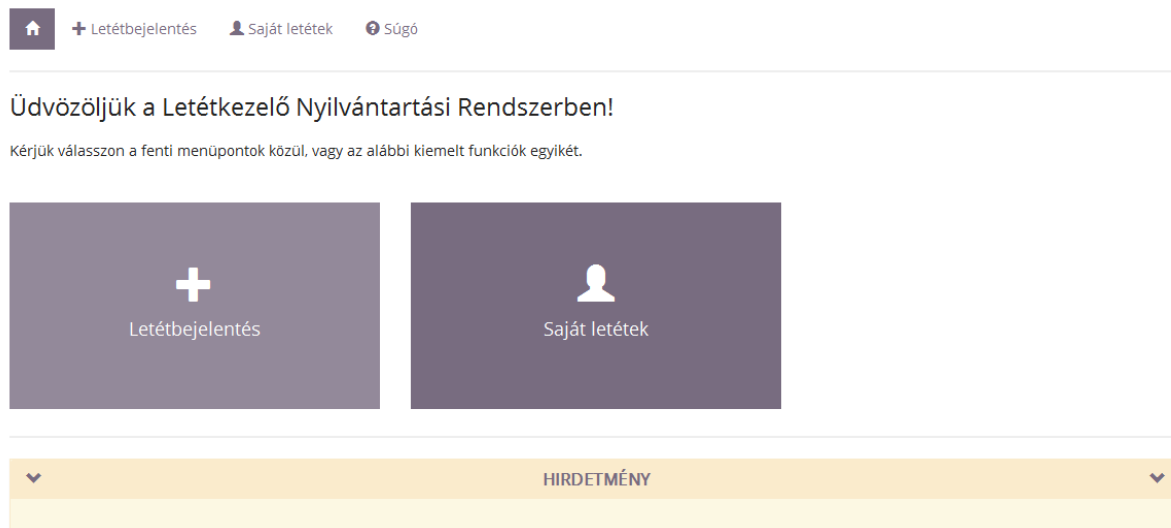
+ Letétbejelentés Saját letétek Súgó

Üdvözöljük a Letétkezelő Nyilvántartási Rendszerben!

Kérjük válasszon a fenti menüpontok közül, vagy az alábbi kiemelt funkciók egyikét.

Letétbejelentés

Saját letétek

HIRDETMÉNY